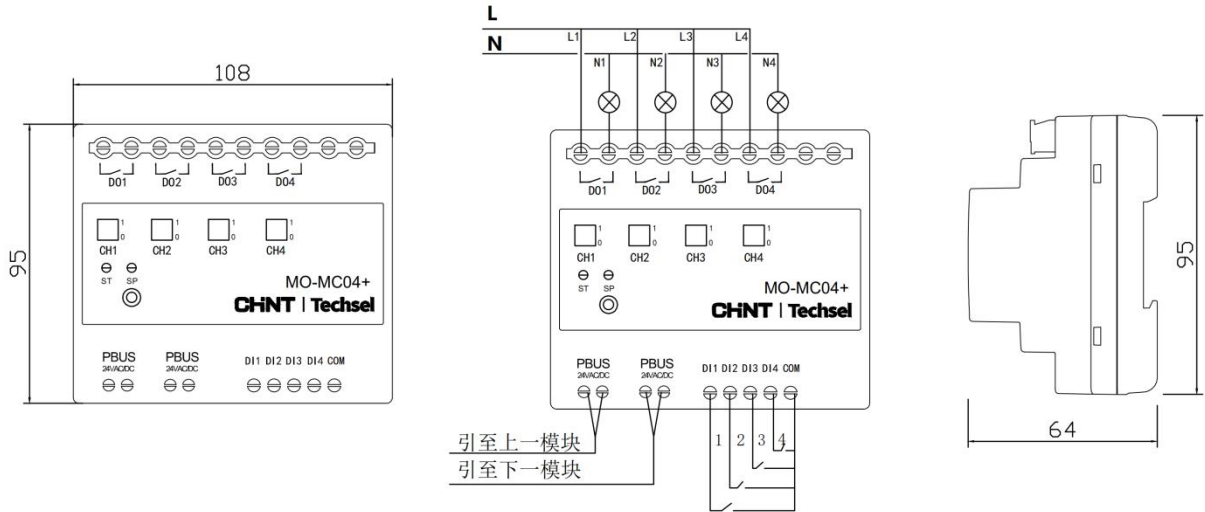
108

95

D01 D02 D03 D04

1 0 CH1 1 0 CH2 1 0 CH3 1 0 CH4

ST SP

MO-MC04+

CHNT | Techsel

PBUS 24VAC/DC PBUS 24VAC/DC DI1 DI2 DI3 DI4 COM

L

N

L1 L2 L3 L4

N1 N2 N3 N4

D01 D02 D03 D04

1 0 CH1 1 0 CH2 1 0 CH3 1 0 CH4

ST SP

MO-MC04+

CHNT | Techsel

PBUS 24VAC/DC PBUS 24VAC/DC DI1 DI2 DI3 DI4 COM

1 2 3 4

引至上一模块

引至下一模块

95

64